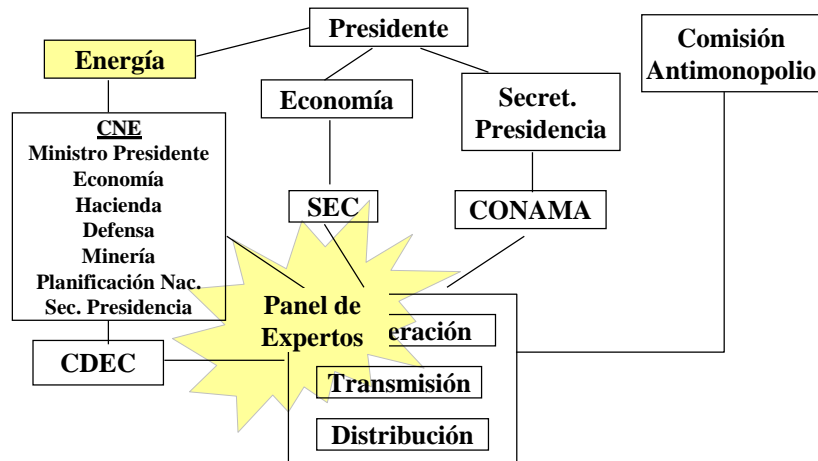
Presidente

Energía

Economía

Secret. Presidencia

Comisión Antimonopolio

CNE
Ministro Presidente
Economía
Hacienda
Defensa
Minería
Planificación Nac.
Sec. Presidencia

SEC

CONAMA

Panel de Expertos

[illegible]eración

Transmisión

Distribución

CDEC